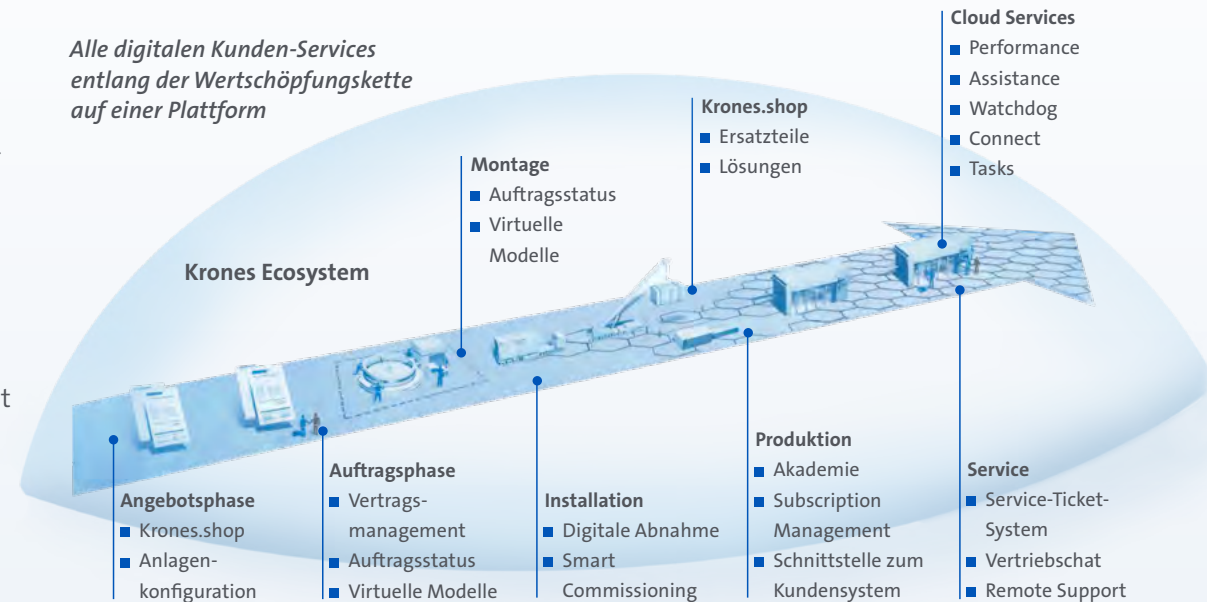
Alle digitalen Kunden-Services entlang der Wertschöpfungskette auf einer Plattform

Krones Ecosystem

Cloud Services
- Performance
- Assistance
- Watchdog
- Connect
- Tasks

Krones.shop
- Ersatzteile
- Lösungen

Montage
- Auftragsstatus
- Virtuelle Modelle

Angebotsphase
- Krones.shop
- Anlagenkonfiguration

Auftragsphase
- Vertragsmanagement
- Auftragsstatus
- Virtuelle Modelle

Installation
- Digitale Abnahme
- Smart Commissioning

Produktion
- Akademie
- Subscription Management
- Schnittstelle zum Kundensystem

Service
- Service-Ticket-System
- Vertriebschat
- Remote Support

t